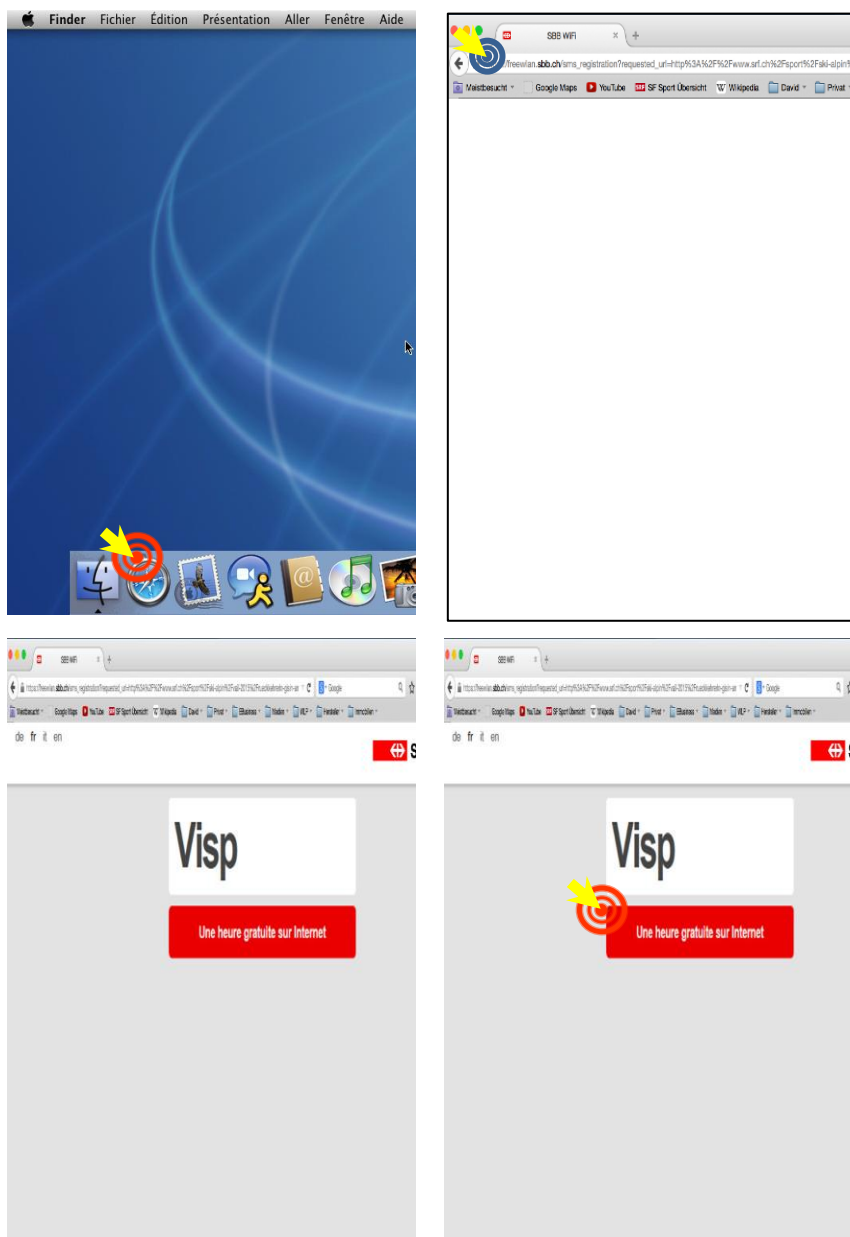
Finder Fichier Édition Présentation Aller Fenêtre Aide

SBB WiFi
/freewlan.sbb.ch/sms_registration?requested_url=http%3A%2F%2Fwww.srf.ch%2Fsport%2Fski-alpin%
Meistbesucht Google Maps YouTube SF Sport Übersicht Wikipedia David Privat

SBB WiFi
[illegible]
Meistbesucht Google Maps YouTube SF Sport Übersicht Wikipedia David Privat EBusiness Medien WLP Hersteller Immobilien
de fr it en
Visp
Une heure gratuite sur Internet

SBB WiFi
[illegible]
Meistbesucht Google Maps YouTube SF Sport Übersicht Wikipedia David Privat EBusiness Medien WLP Hersteller Immobilien
de fr it en
Visp
Une heure gratuite sur Internet